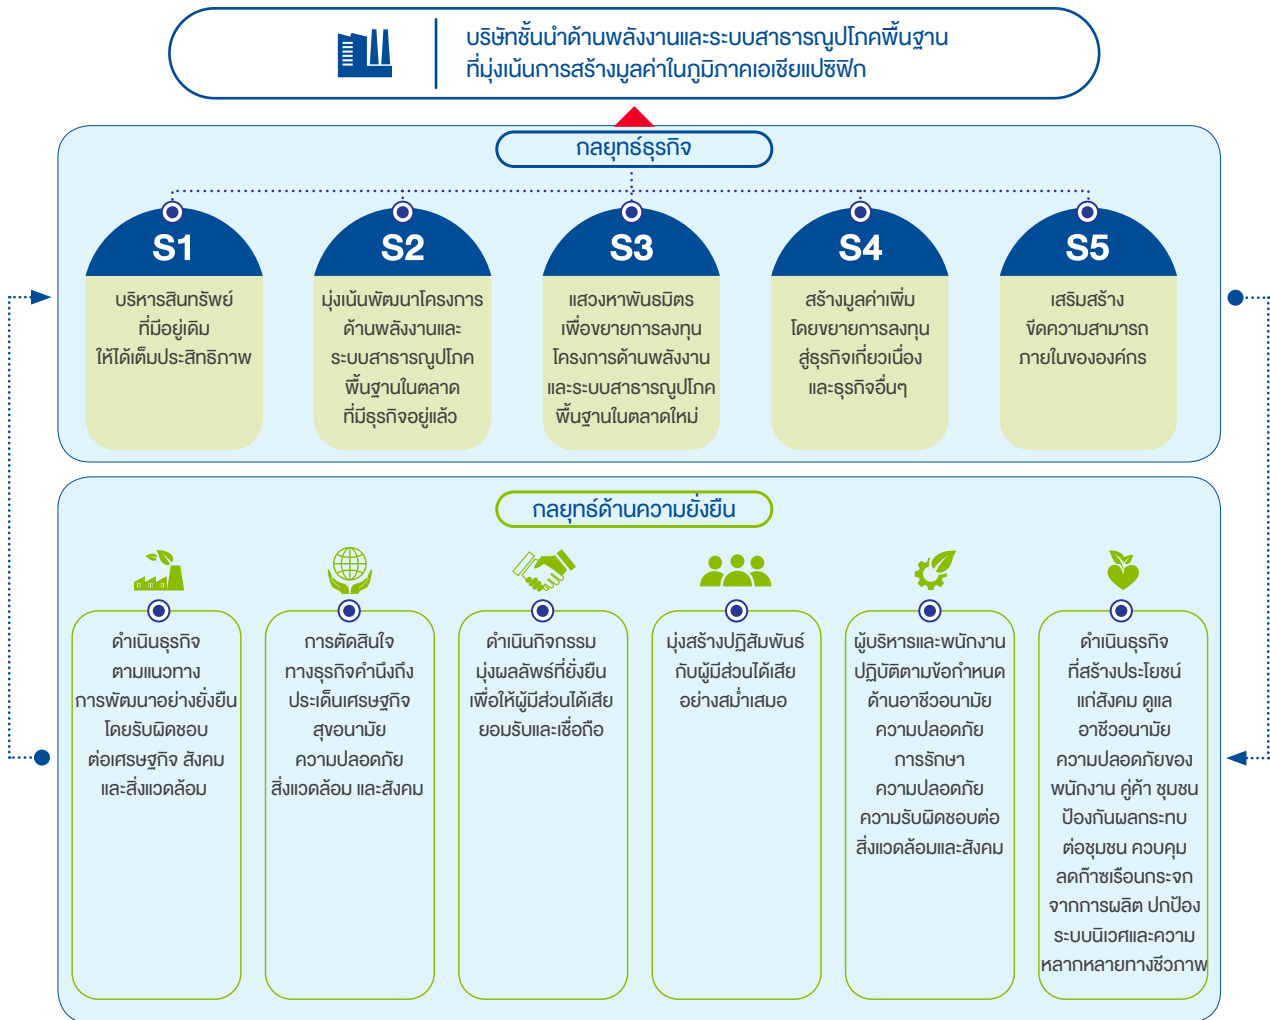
บริษัทชั้นนำด้านพลังงานและระบบสาธารณูปโภคพื้นฐาน ที่มุ่งเน้นการสร้างมูลค่าในภูมิภาคเอเชียแปซิฟิก

กลยุทธ์ธุรกิจ

S1
บริหารสินทรัพย์ที่มีอยู่เดิมให้ได้เต็มประสิทธิภาพ

S2
มุ่งเน้นพัฒนาโครงการด้านพลังงานและระบบสาธารณูปโภคพื้นฐานในตลาดที่มีธุรกิจอยู่แล้ว

S3
แสวงหาพันธมิตรเพื่อขยายการลงทุนโครงการด้านพลังงานและระบบสาธารณูปโภคพื้นฐานในตลาดใหม่

S4
สร้างมูลค่าเพิ่มโดยขยายการลงทุนสู่ธุรกิจเกี่ยวเนื่องและธุรกิจอื่นๆ

S5
เสริมสร้างขีดความสามารถภายในขององค์กร

กลยุทธ์ด้านความยั่งยืน

ดำเนินธุรกิจตามแนวทางการพัฒนาอย่างยั่งยืนโดยรับผิดชอบต่อเศรษฐกิจ สังคม และสิ่งแวดล้อม

การตัดสินใจทางธุรกิจคำนึงถึงประเด็นเศรษฐกิจ สุขอนามัย ความปลอดภัย สิ่งแวดล้อม และสังคม

ดำเนินกิจกรรมมุ่งผลลัพธ์ที่ยั่งยืนเพื่อให้ผู้มีส่วนได้เสียยอมรับและเชื่อถือ

มุ่งสร้างปฏิสัมพันธ์กับผู้มีส่วนได้เสียอย่างสม่ำเสมอ

ผู้บริหารและพนักงานปฏิบัติตามข้อกำหนดด้านอาชีวอนามัย ความปลอดภัย การรักษาความปลอดภัย ความรับผิดชอบต่อสิ่งแวดล้อมและสังคม

ดำเนินธุรกิจที่สร้างประโยชน์แก่สังคม ดูแลอาชีวอนามัย ความปลอดภัยของพนักงาน คู่ค้า ชุมชน ป้องกันผลกระทบต่อชุมชน ควบคุม ลดก๊าซเรือนกระจกจากการผลิต ปกป้องระบบนิเวศและความหลากหลายทางชีวภาพ